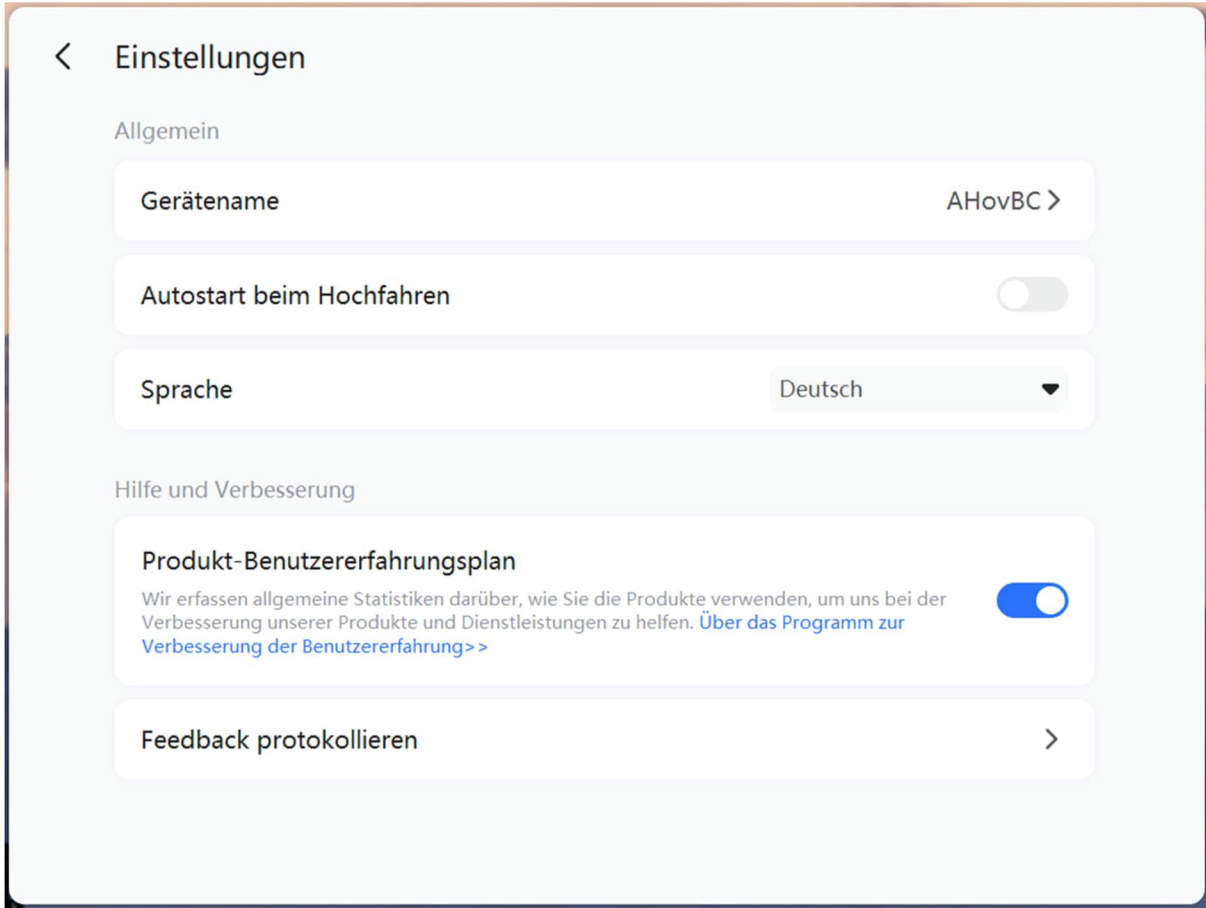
Einstellungen

Allgemein

Gerätename AHovBC

Autostart beim Hochfahren

Sprache Deutsch

Hilfe und Verbesserung

Produkt-Benutzererfahrungsplan

Wir erfassen allgemeine Statistiken darüber, wie Sie die Produkte verwenden, um uns bei der Verbesserung unserer Produkte und Dienstleistungen zu helfen. Über das Programm zur Verbesserung der Benutzererfahrung>>

Feedback protokollieren